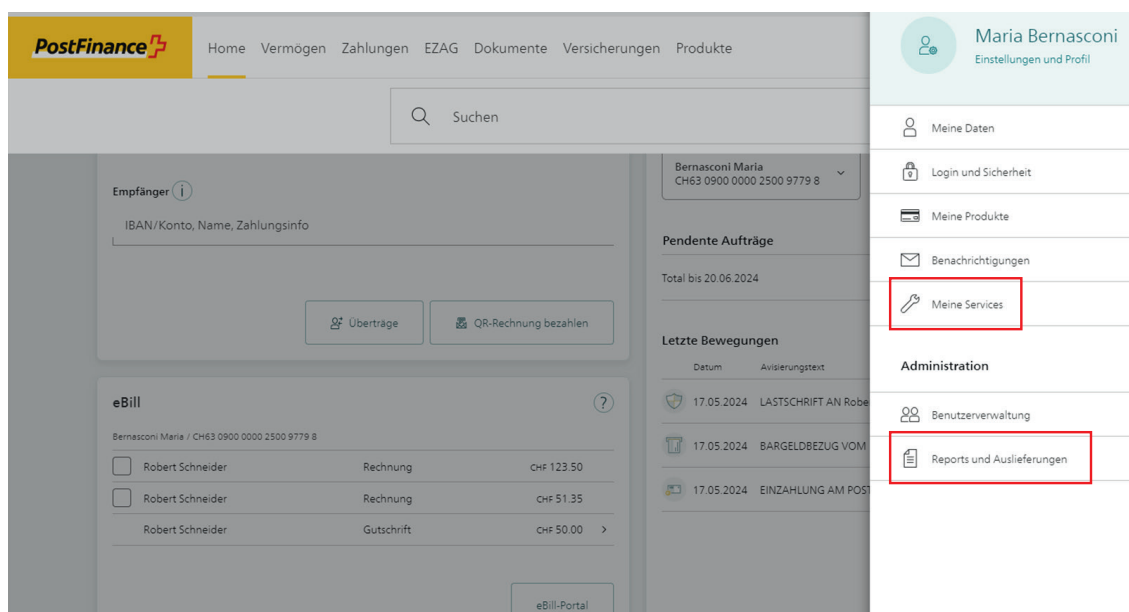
PostFinance

Home Vermögen Zahlungen EZAG Dokumente Versicherungen Produkte

Suchen

Empfänger i

IBAN/Konto, Name, Zahlungsinfo

Überträge

QR-Rechnung bezahlen

eBill

?

Bernasconi Maria / CH63 0900 0000 2500 9779 8

| | | |
|---|---|---|
| Robert Schneider | Rechnung | CHF 123.50 |
| Robert Schneider | Rechnung | CHF 51.35 |
| Robert Schneider | Gutschrift | CHF 50.00 > |

eBill-Portal

Bernasconi Maria
CH63 0900 0000 2500 9779 8

Pendente Aufträge

Total bis 20.06.2024

Letzte Bewegungen

| Datum | Avisierungstext |
|---|---|
| 17.05.2024 | LASTSCHRIFT AN Robe |
| 17.05.2024 | BARGELDBEZUG VOM |
| 17.05.2024 | EINZAHLUNG AM POST |

Maria Bernasconi
Einstellungen und Profil

Meine Daten

Login und Sicherheit

Meine Produkte

Benachrichtigungen

Meine Services

Administration

Benutzerverwaltung

Reports und Auslieferungen